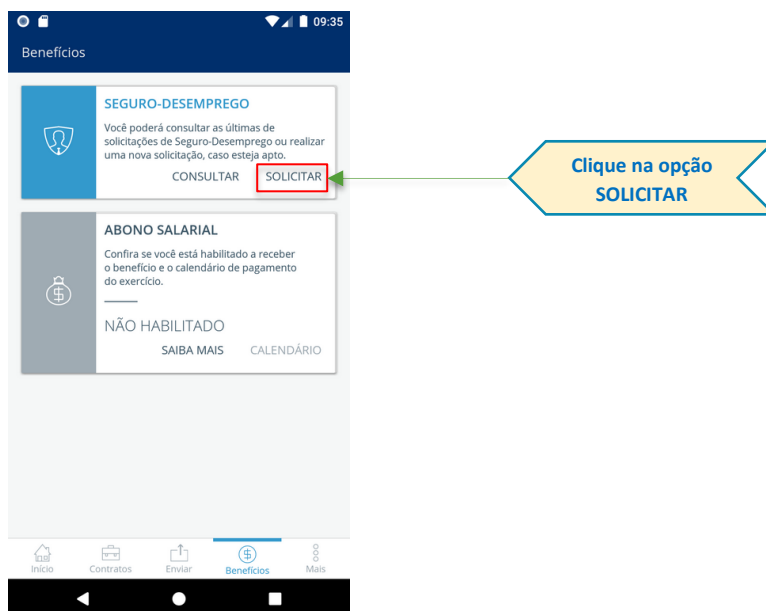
09:35

Benefícios

SEGURO-DESEMPREGO

Você poderá consultar as últimas de solicitações de Seguro-Desemprego ou realizar uma nova solicitação, caso esteja apto.

CONSULTAR SOLICITAR

Clique na opção SOLICITAR

ABONO SALARIAL

Confira se você está habilitado a receber o benefício e o calendário de pagamento do exercício.

NÃO HABILITADO

SAIBA MAIS CALENDÁRIO

Início Contratos Enviar Benefícios Mais